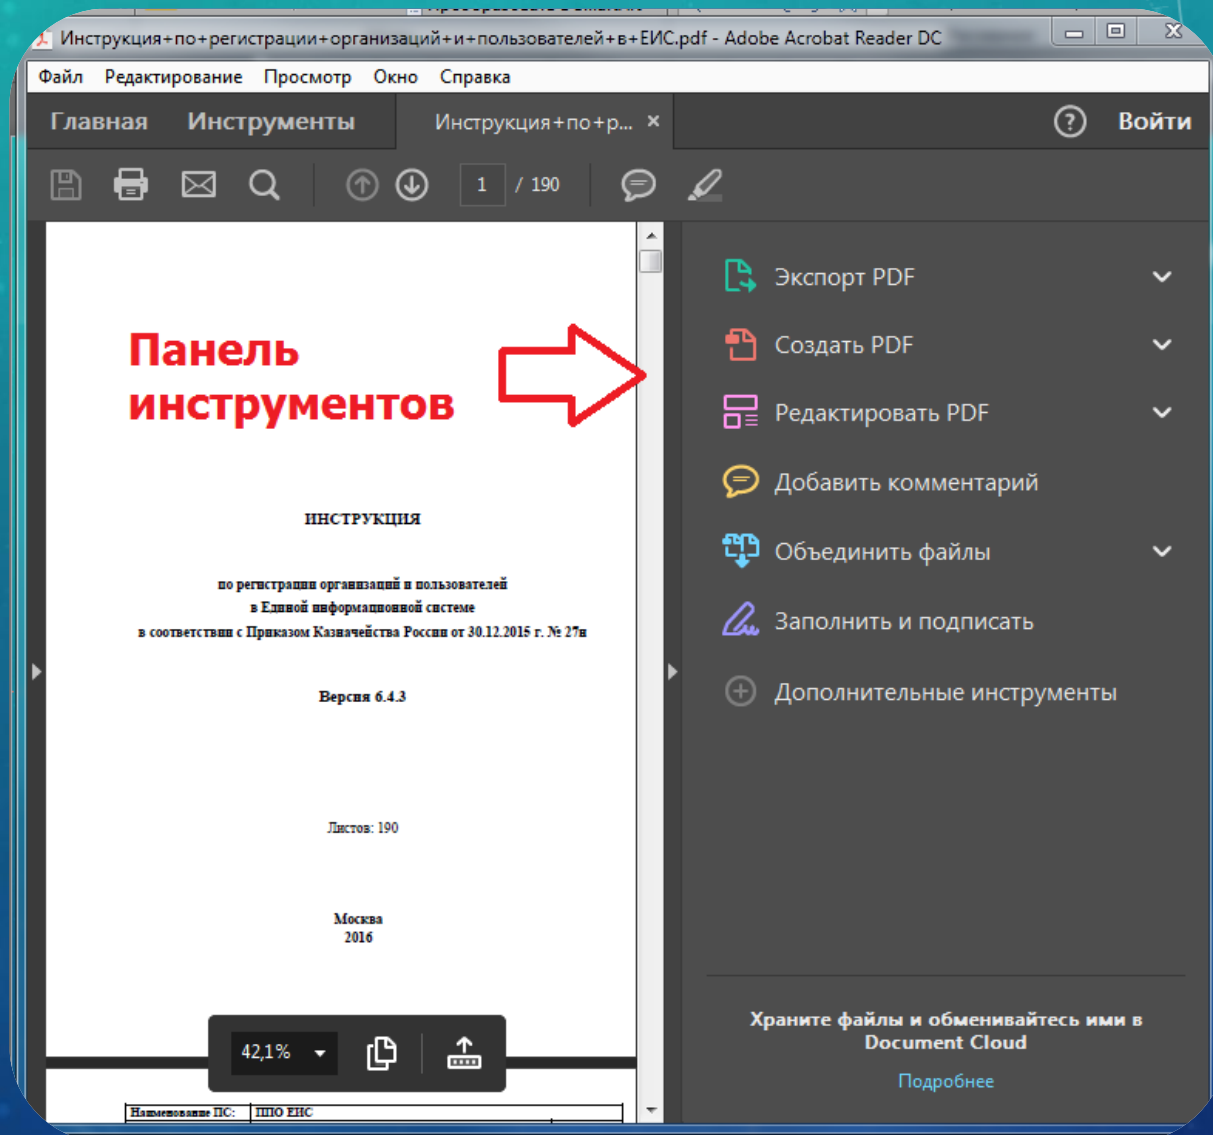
Инструкция+по+регистрации+организаций+и+пользователей+в+ЕИС.pdf - Adobe Acrobat Reader DC

Файл Редактирование Просмотр Окно Справка

Главная Инструменты Инструкция+по+р... ×

Войти

1 / 190

Панель инструментов

ИНСТРУКЦИЯ

по регистрации организаций и пользователей в Единой информационной системе в соответствии с Приказом Казначейства России от 30.12.2015 г. № 27н

Версия 6.4.3

Листов: 190

Москва 2016

42,1%

| Наименование ПС: | ППО ЕИС |
|---|---|

Экспорт PDF

Создать PDF

Редактировать PDF

Добавить комментарий

Объединить файлы

Заполнить и подписать

Дополнительные инструменты

Храните файлы и обменивайтесь ими в Document Cloud

Подробнее